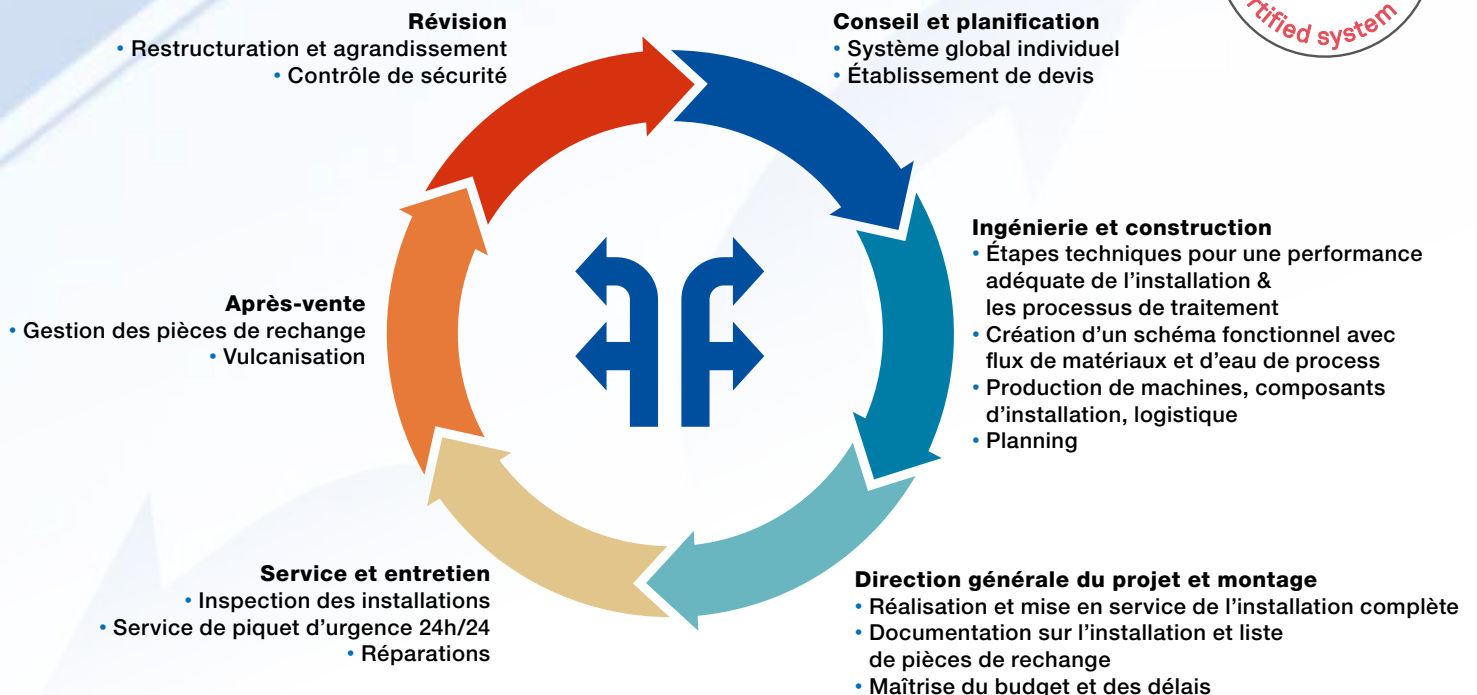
Révision
• Restructuration et agrandissement
• Contrôle de sécurité

Conseil et planification
• Système global individuel
• Établissement de devis

rtified system

Ingénierie et construction
• Étapes techniques pour une performance adéquate de l'installation & les processus de traitement
• Création d'un schéma fonctionnel avec flux de matériaux et d'eau de process
• Production de machines, composants d'installation, logistique
• Planning

Après-vente
• Gestion des pièces de rechange
• Vulcanisation

Service et entretien
• Inspection des installations
• Service de piquet d'urgence 24h/24
• Réparations

Direction générale du projet et montage
• Réalisation et mise en service de l'installation complète
• Documentation sur l'installation et liste de pièces de rechange
• Maîtrise du budget et des délais